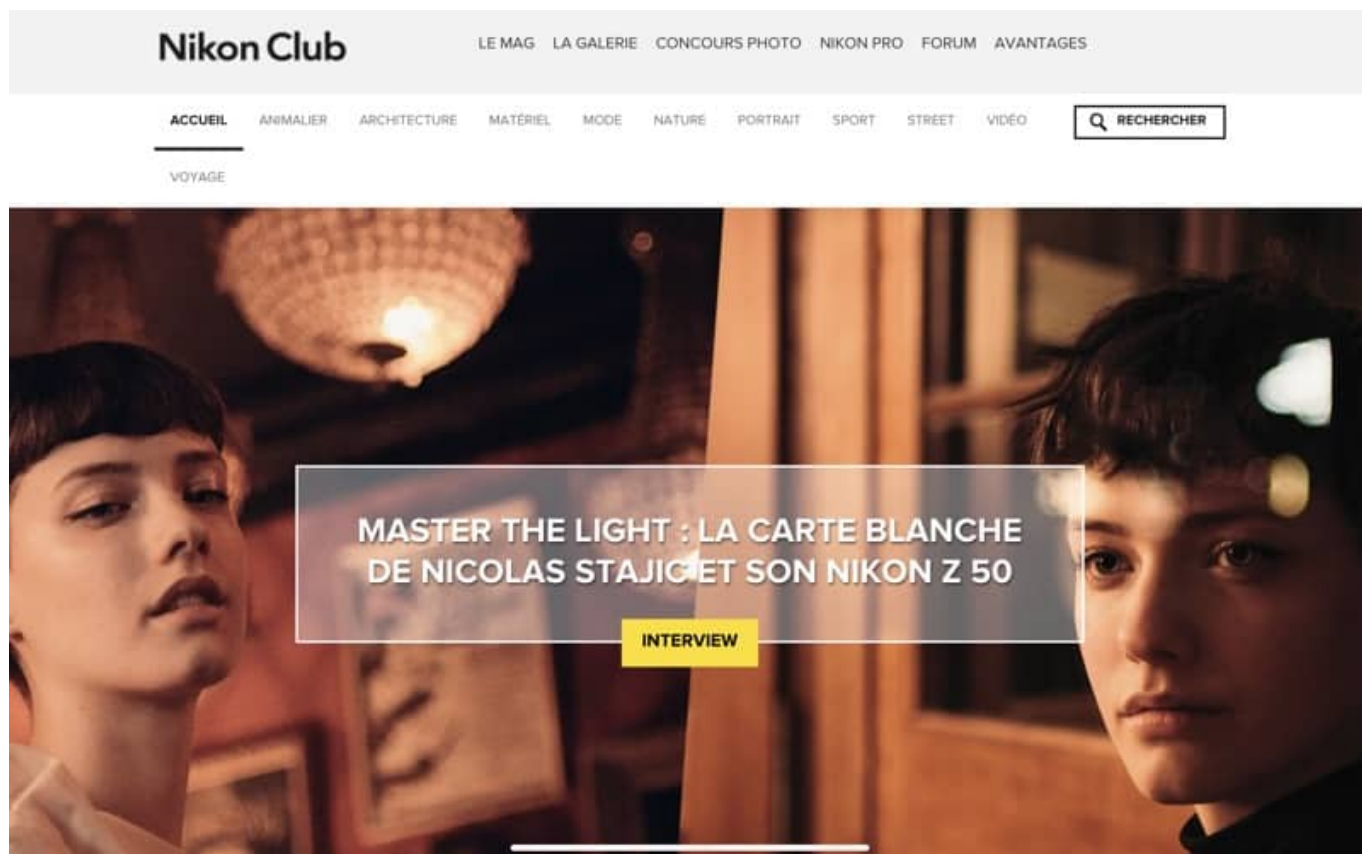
Nikon Club

LE MAG LA GALERIE CONCOURS PHOTO NIKON PRO FORUM AVANTAGES

ACCUEIL ANIMALIER ARCHITECTURE MATÉRIEL MODE NATURE PORTRAIT SPORT STREET VIDÉO RECHERCHER

VOYAGE

MASTER THE LIGHT : LA CARTE BLANCHE DE NICOLAS STAJIC ET SON NIKON Z 50

INTERVIEW